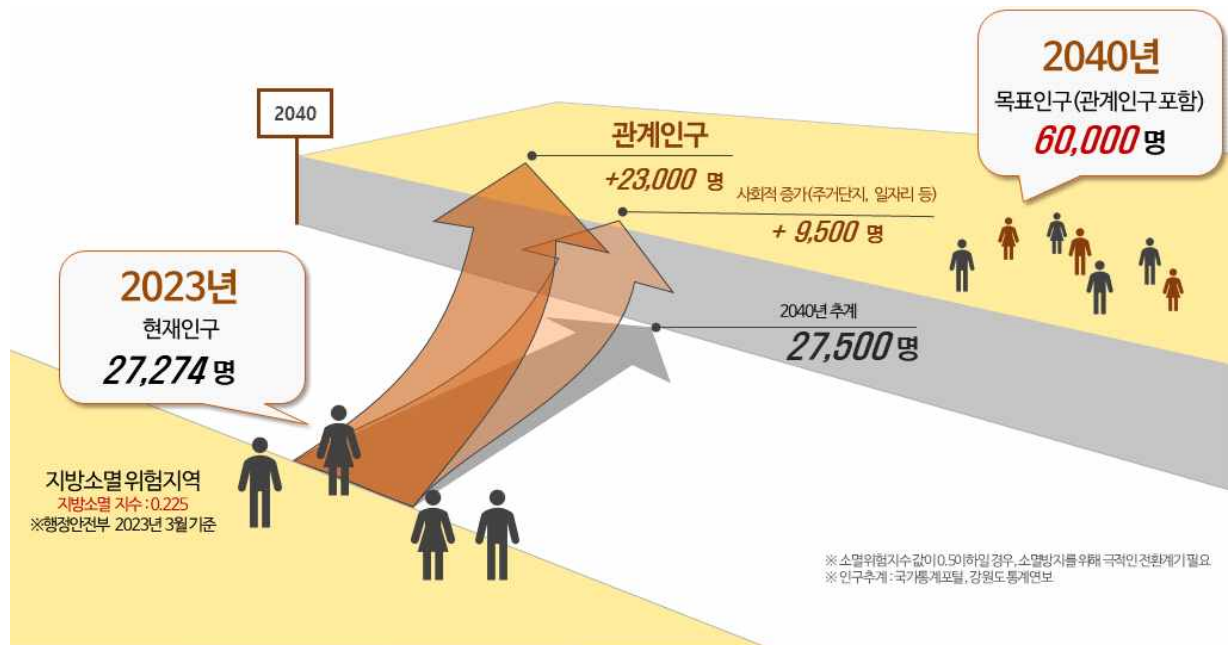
2040

2040년
목표인구(관계인구 포함)
60,000 명

관계인구
+23,000 명
사회적 증가(주거단지, 일자리 등)
+ 9,500 명

2023년
현재인구
27,274 명

2040년 추계
27,500 명

지방소멸 위험지역
지방소멸 지수 : 0.225
※행정안전부 2023년 3월 기준

※ 소멸위험지수 값이 0.5이하일 경우, 소멸방지를 위해 극적인 전환계기 필요
※ 인구추계 : 국가통계포털, 강원도 통계연보